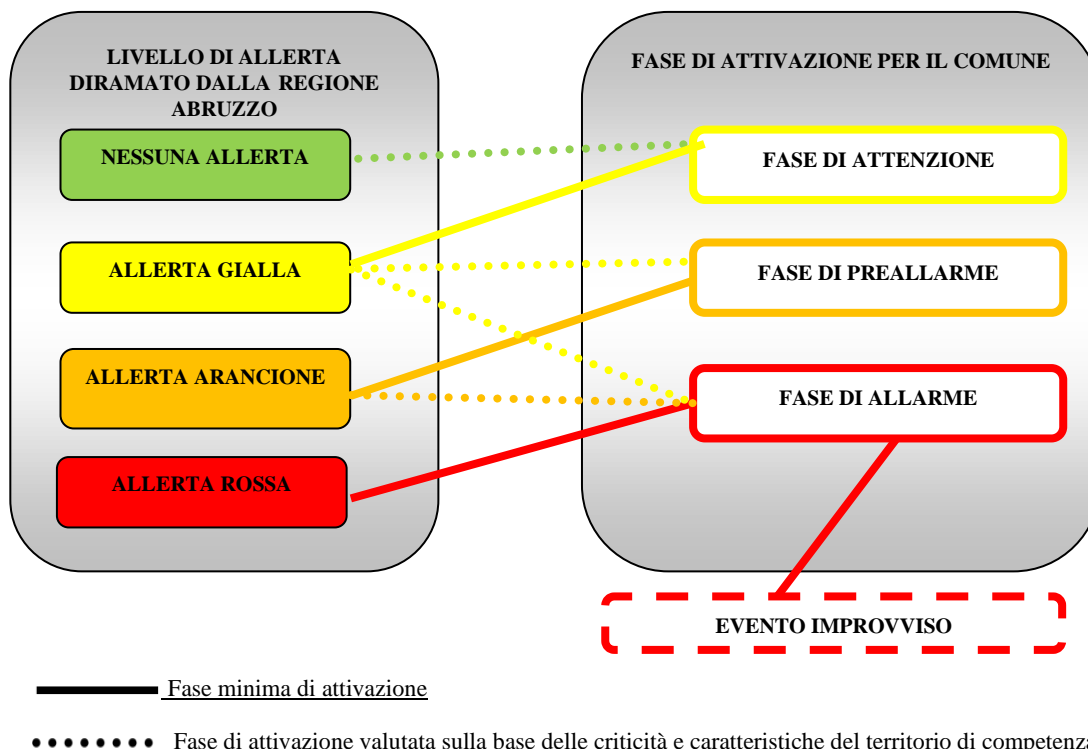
LIVELLO DI ALLERTA DIRAMATO DALLA REGIONE ABRUZZO

NESSUNA ALLERTA

ALLERTA GIALLA

ALLERTA ARANCIONE

ALLERTA ROSSA

FASE DI ATTIVAZIONE PER IL COMUNE

FASE DI ATTENZIONE

FASE DI PREALLARME

FASE DI ALLARME

EVENTO IMPROVVISO

Fase minima di attivazione

Fase di attivazione valutata sulla base delle criticità e caratteristiche del territorio di competenza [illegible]